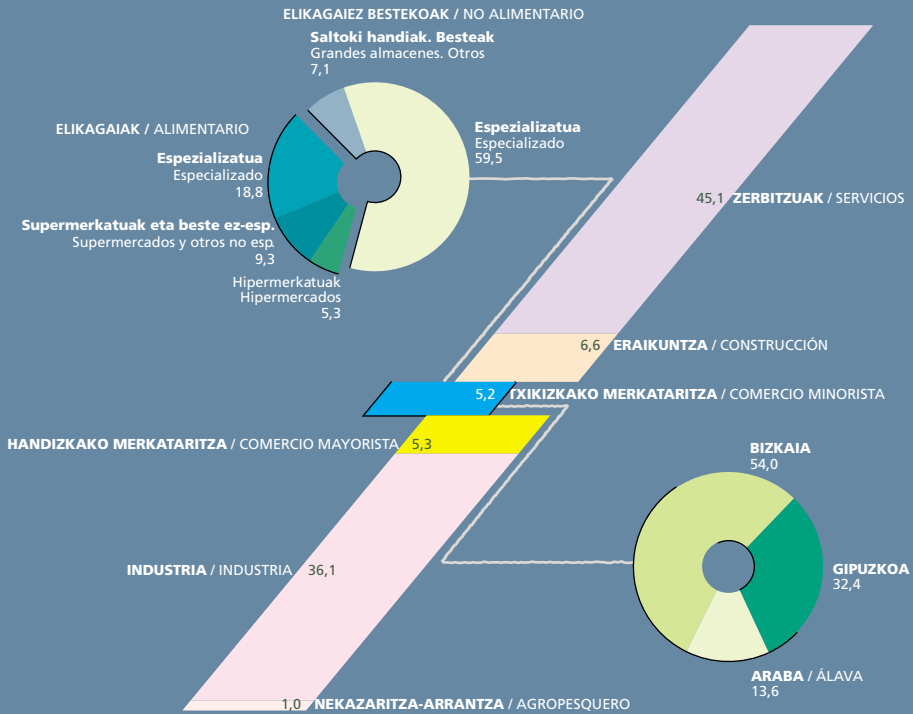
ELIKAGAIEZ BESTEKOAK / NO ALIMENTARIO

Saltoki handiak. Besteak
Grandes almacenes. Otros
7,1

ELIKAGAIAK / ALIMENTARIO

Espezializatua
Especializado
18,8

Supermerkatuak eta beste ez-esp.
Supermercados y otros no esp.
9,3

Hipermerkatuak
Hipermercados
5,3

Espezializatua
Especializado
59,5

45,1 ZERBITZUAK / SERVICIOS

6,6 ERAIKUNTZA / CONSTRUCCIÓN

5,2 TXIKIZKAKO MERKATARITZA / COMERCIO MINORISTA

HANDIZKAKO MERKATARITZA / COMERCIO MAYORISTA 5,3

BIZKAIA
54,0

INDUSTRIA / INDUSTRIA 36,1

GIPUZKOA
32,4

ARABA / ÁLAVA
13,6

1,0 NEKAZARITZA-ARRANTZA / AGROPESQUERO